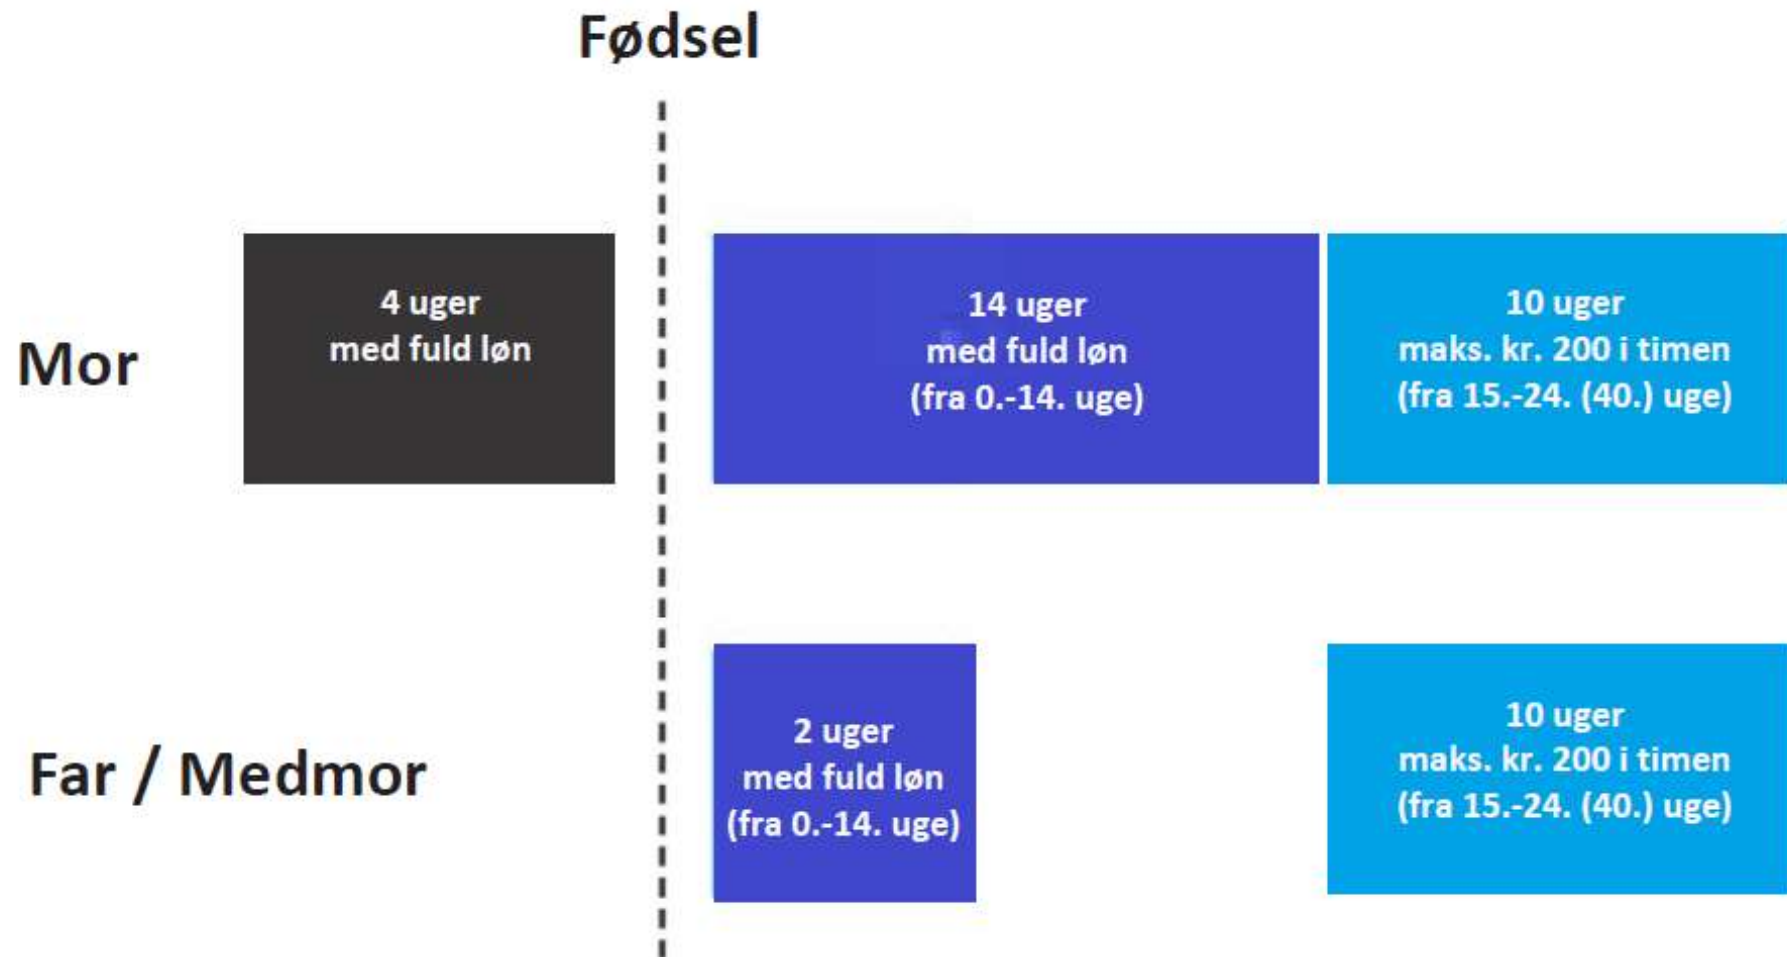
Fødsel

Mor

4 uger
med fuld løn

14 uger
med fuld løn
(fra 0.-14. uge)

10 uger
maks. kr. 200 i timen
(fra 15.-24. (40.) uge)

Far / Medmor

2 uger
med fuld løn
(fra 0.-14. uge)

10 uger
maks. kr. 200 i timen
(fra 15.-24. (40.) uge)